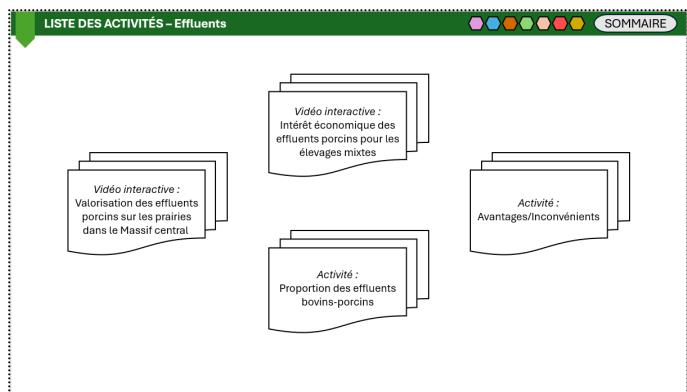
LISTE DES ACTIVITÉS – Effluents

SOMMAIRE

*Vidéo interactive :*
Intérêt économique des effluents porcins pour les élevages mixtes

*Vidéo interactive :*
Valorisation des effluents porcins sur les prairies dans le Massif central

*Activité :*
Avantages/Inconvénients

*Activité :*
Proportion des effluents bovins-porcins